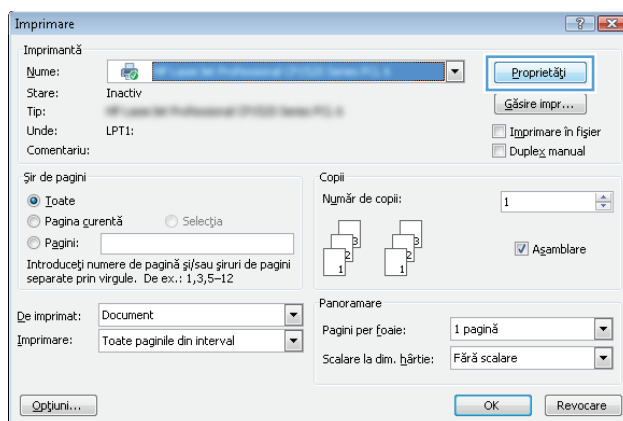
Imprimare

Imprimantă

Nume: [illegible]

Stare: Inactiv

Tip: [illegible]

Unde: LPT1:

Comentariu:

Proprietăți

Găsire impr...

Imprimare în fișier

Duplex manual

Șir de pagini

Toate

Pagina curentă

Selecția

Pagini:

Introduceți numere de pagină și/sau șiruri de pagini separate prin virgule. De ex.: 1,3,5–12

Copii

Număr de copii: 1

Asamblare

De imprimat: Document

Imprimare: Toate paginile din interval

Panoramare

Pagini per foaie: 1 pagină

Scalare la dim. hârtie: Fără scalare

Opțiuni...

OK

Revocare